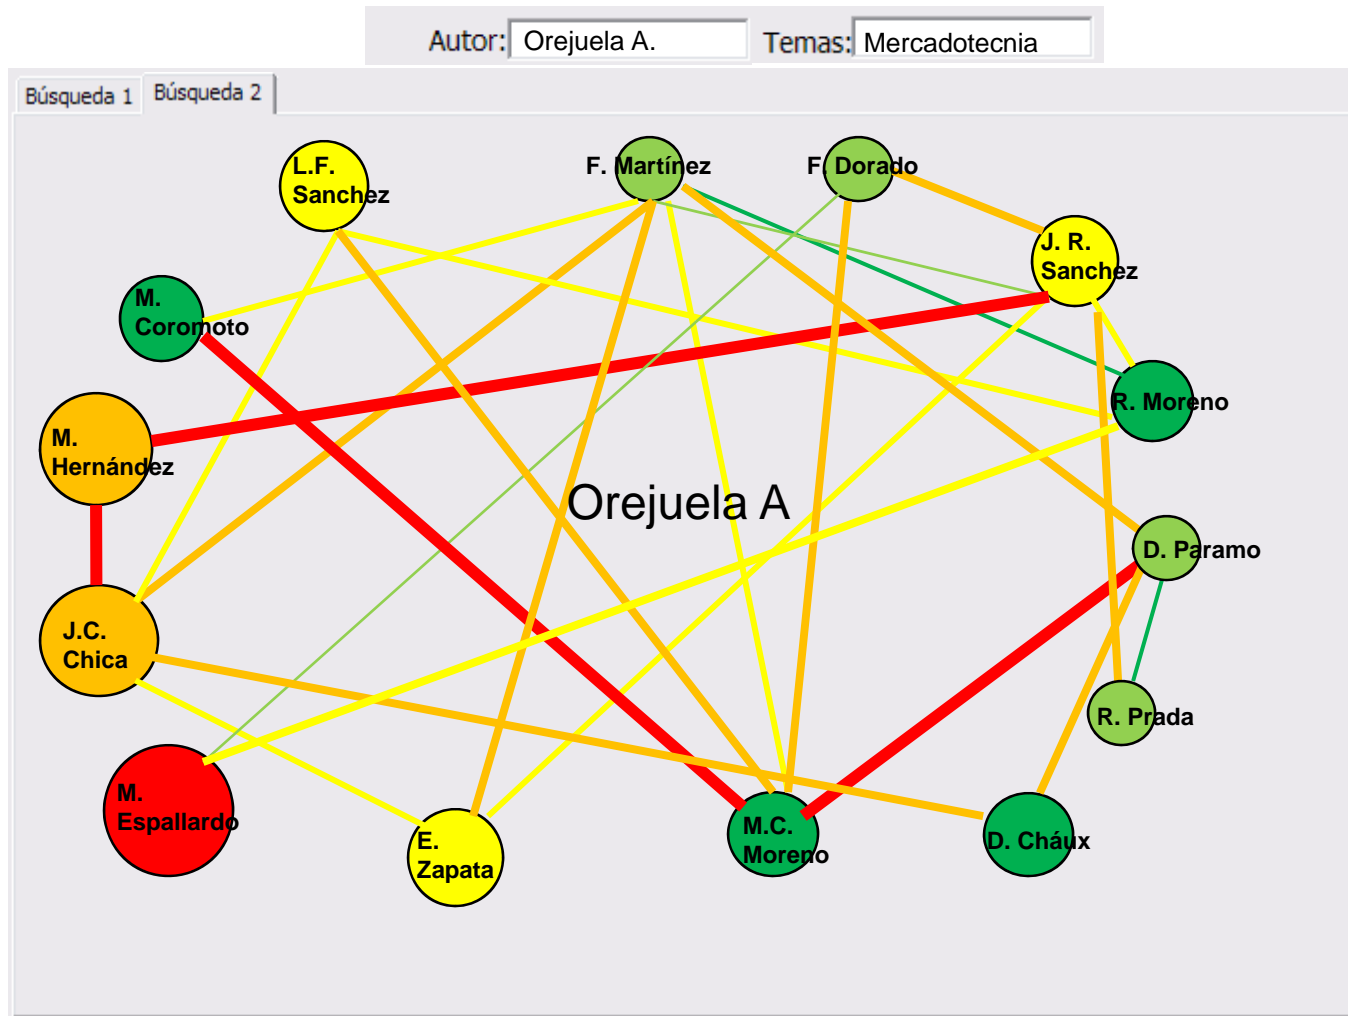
Autor: Orejuela A.
Temas: Mercadotecnia

Búsqueda 1
Búsqueda 2

L.F. Sanchez
F. Martínez
F. Dorado
J. R. Sanchez
M. Coromoto
R. Moreno
M. Hernández
Orejuela A
D. Paramo
J.C. Chica
R. Prada
M. Espallardo
E. Zapata
M.C. Moreno
D. Cháux